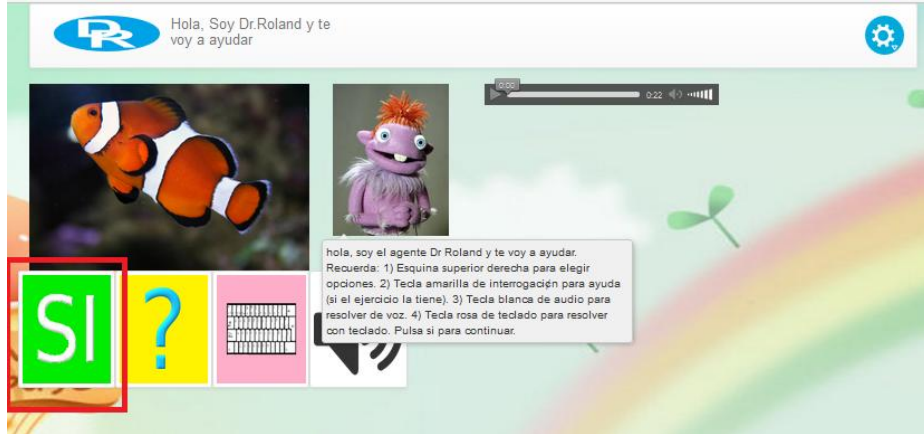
DR

Hola, Soy Dr.Roland y te voy a ayudar

0:00

0:22

hola, soy el agente Dr Roland y te voy a ayudar. Recuerda: 1) Esquina superior derecha para elegir opciones. 2) Tecla amarilla de interrogación para ayuda (si el ejercicio la tiene). 3) Tecla blanca de audio para resolver de voz. 4) Tecla rosa de teclado para resolver con teclado. Pulsa si para continuar.

SI

?